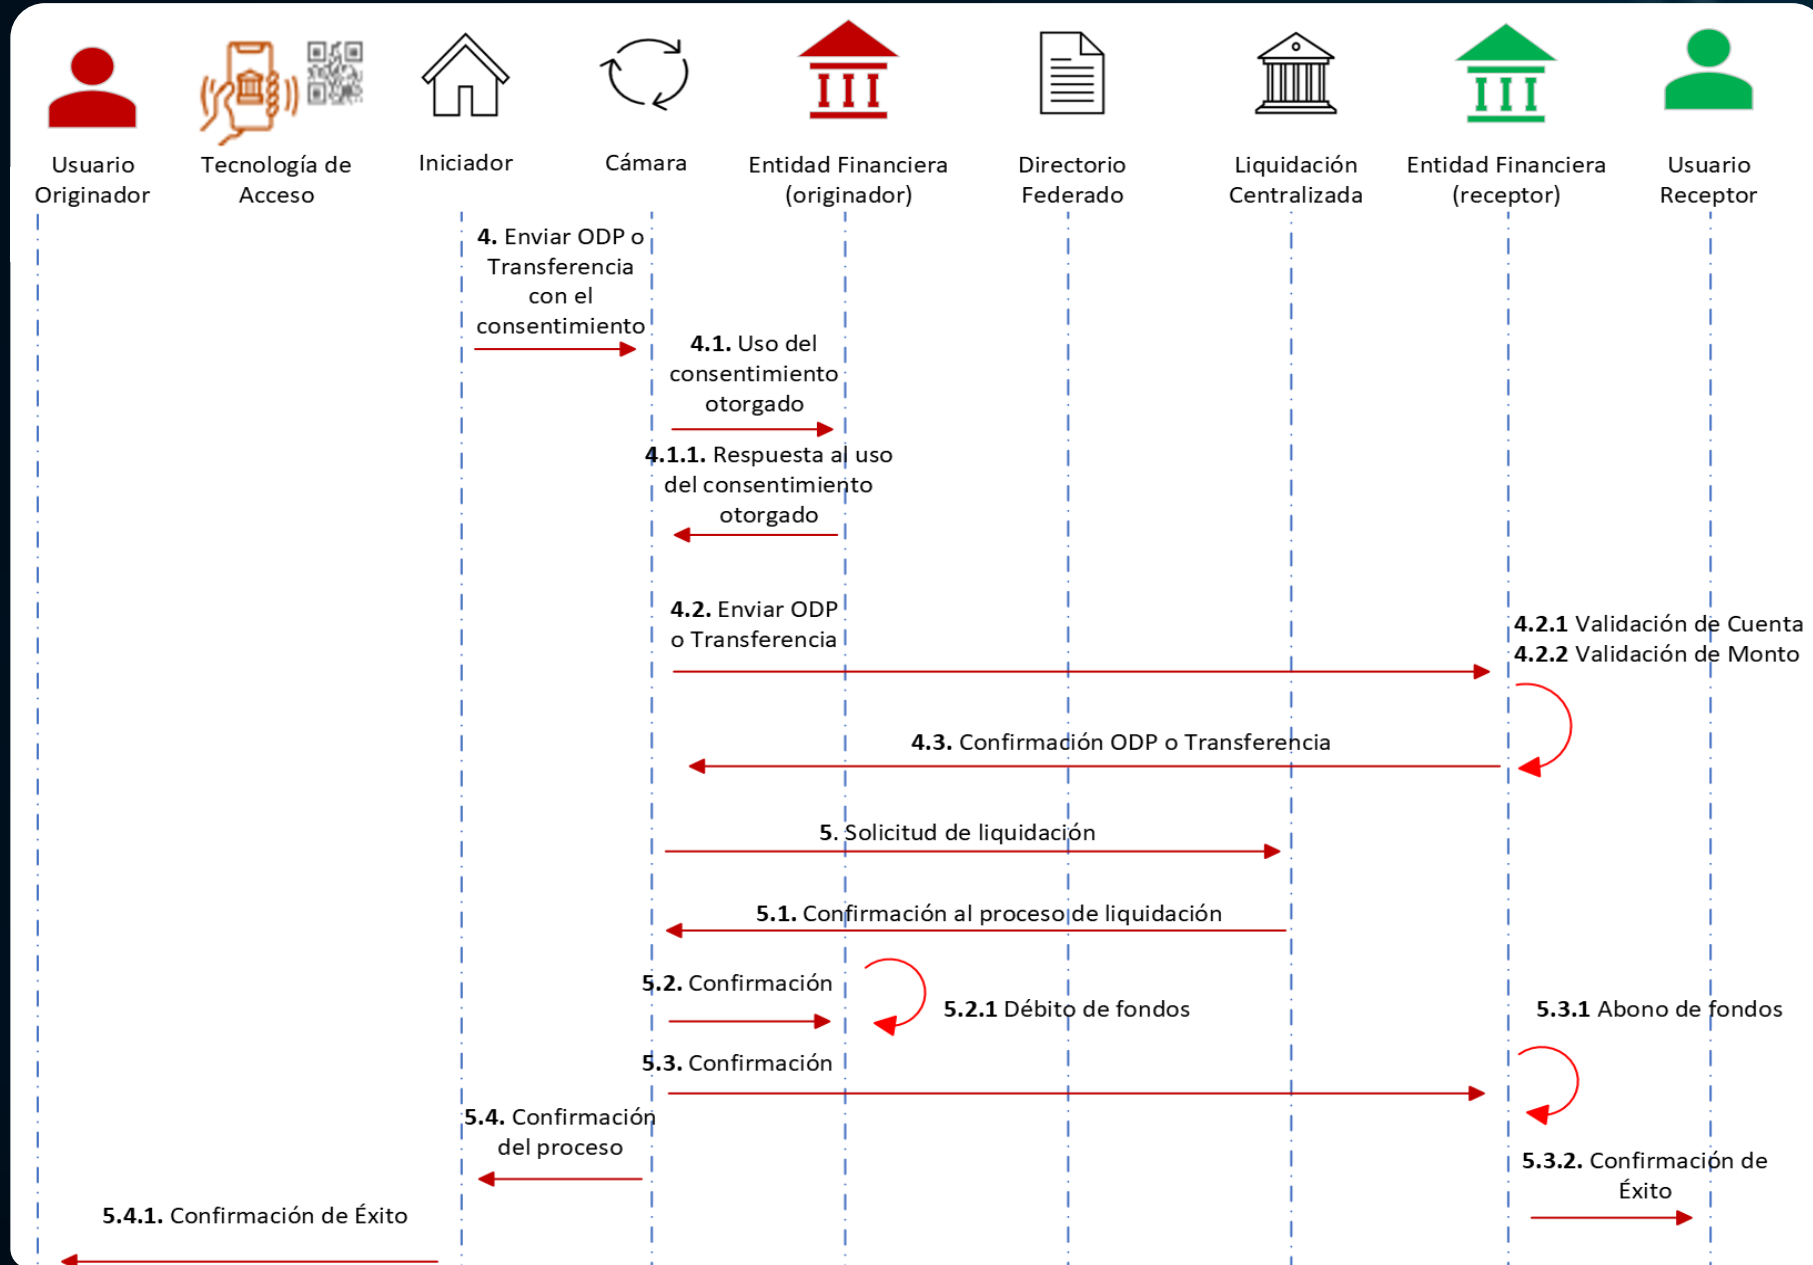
Usuario Originador

Tecnología de Acceso

Iniciador

Cámara

Entidad Financiera (originador)

Directorio Federado

Liquidación Centralizada

Entidad Financiera (receptor)

Usuario Receptor

**4.** Enviar ODP o Transferencia con el consentimiento

**4.1.** Uso del consentimiento otorgado

**4.1.1.** Respuesta al uso del consentimiento otorgado

**4.2.** Enviar ODP o Transferencia

**4.2.1** Validación de Cuenta
**4.2.2** Validación de Monto

**4.3.** Confirmación ODP o Transferencia

**5.** Solicitud de liquidación

**5.1.** Confirmación al proceso de liquidación

**5.2.** Confirmación

**5.2.1** Débito de fondos

**5.3.1** Abono de fondos

**5.3.** Confirmación

**5.4.** Confirmación del proceso

**5.3.2.** Confirmación de Éxito

**5.4.1.** Confirmación de Éxito